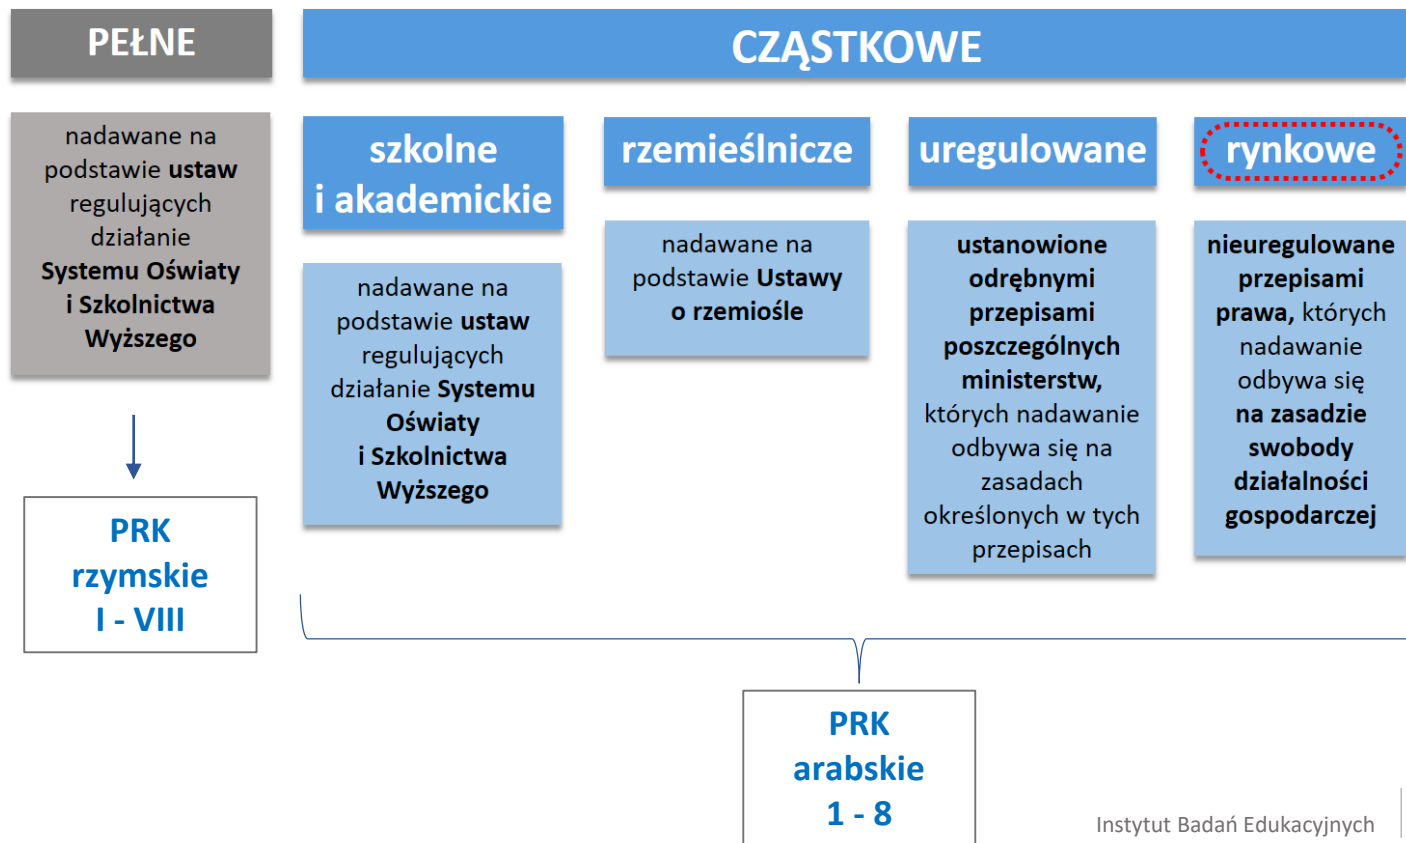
PEŁNE

nadawane na podstawie ustaw regulujących działanie Systemu Oświaty i Szkolnictwa Wyższego

PRK rzymskie I - VIII

CZĄSTKOWE

szkolne i akademickie

nadawane na podstawie ustaw regulujących działanie Systemu Oświaty i Szkolnictwa Wyższego

rzemieślnicze

nadawane na podstawie Ustawy o rzemiośle

uregulowane

ustanowione odrębnymi przepisami poszczególnych ministerstw, których nadawanie odbywa się na zasadach określonych w tych przepisach

rynkowe

nieuregulowane przepisami prawa, których nadawanie odbywa się na zasadzie swobody działalności gospodarczej

PRK arabskie 1 - 8

Instytut Badań Edukacyjnych